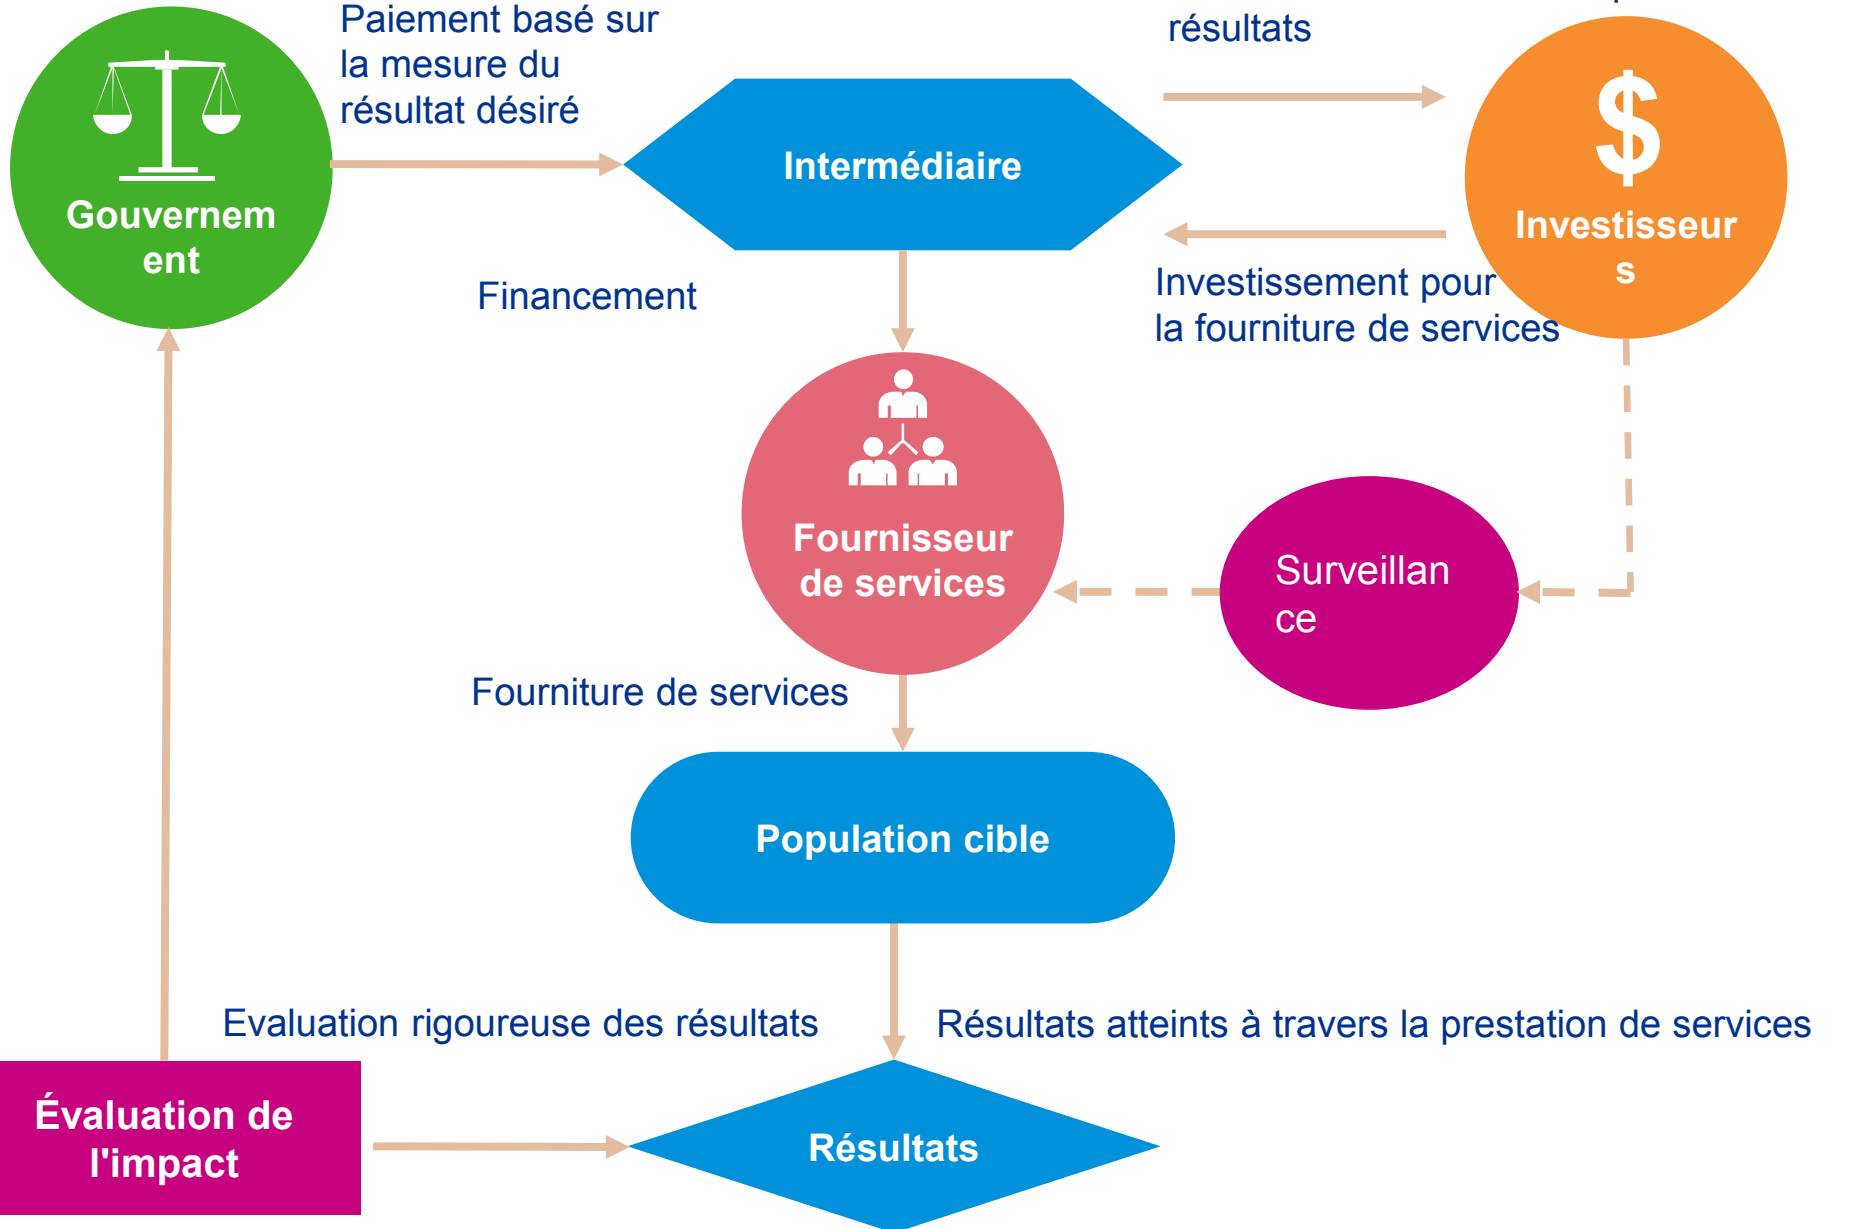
Paiement basé sur la mesure du résultat désiré

résultats

Gouvernement

Intermédiaire

$

Investisseurs

Financement

Investissement pour la fourniture de services

Fournisseur de services

Surveillance

Fourniture de services

Population cible

Evaluation rigoureuse des résultats

Résultats atteints à travers la prestation de services

Évaluation de l'impact

Résultats